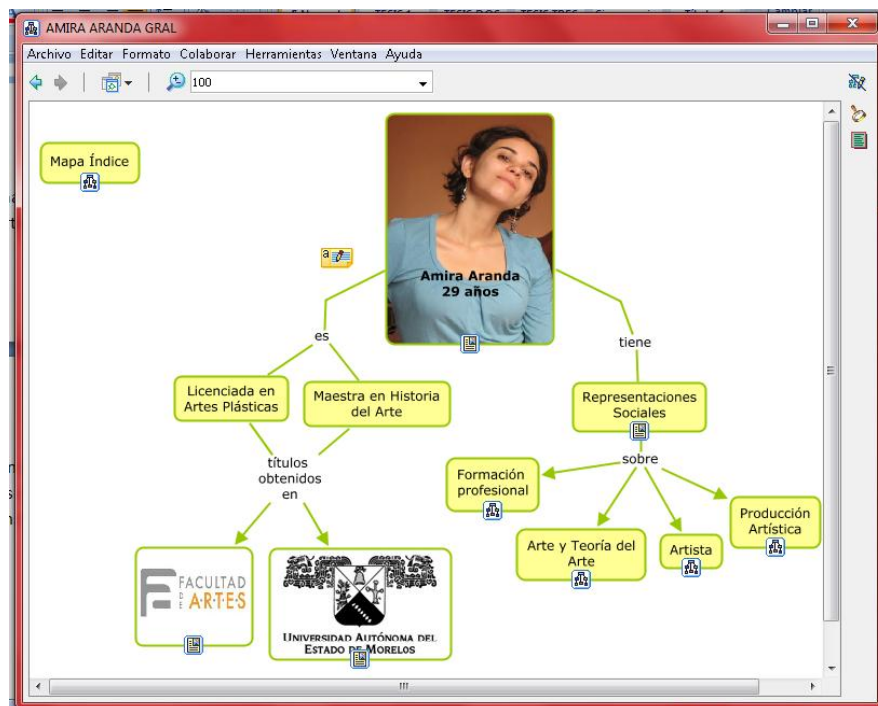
AMIRA ARANDA GRAL

Archivo Editar Formato Colaborar Herramientas Ventana Ayuda

100

Mapa Índice

Amira Aranda
29 años

es

tiene

Licenciada en Artes Plásticas

Maestra en Historia del Arte

Representaciones Sociales

títulos obtenidos en

sobre

Formación profesional

Producción Artística

Arte y Teoría del Arte

Artista

FACULTAD DE ARTES

Universidad Autónoma del Estado de Morelos